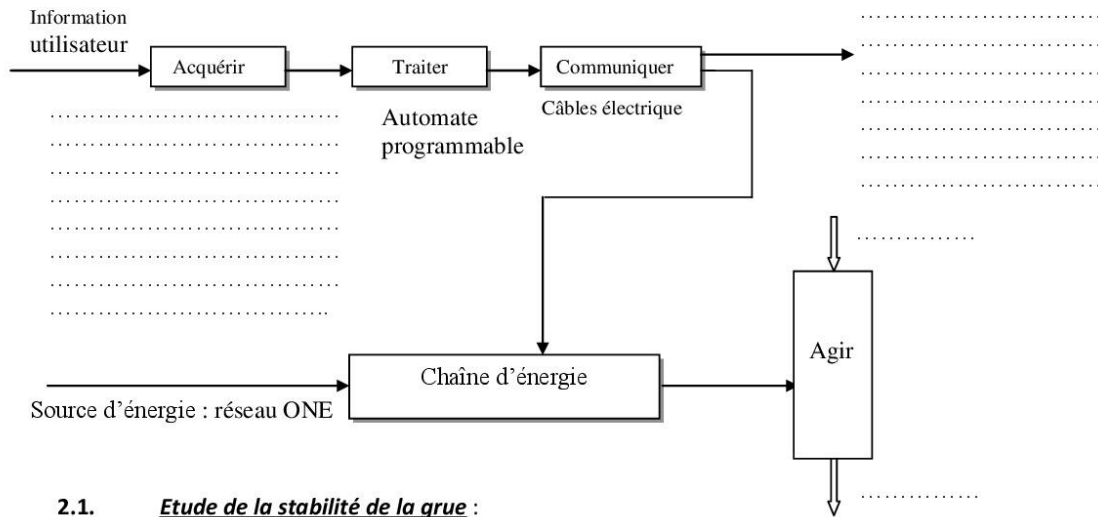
Information utilisateur

Acquérir

Traiter

Communiquer

Automate programmable

Câbles électrique

……………………………………
……………………………………
……………………………………
……………………………………
……………………………………
……………………………………
……………………………………
……………………………………

……………………………
……………………………
……………………………
……………………………
……………………………
……………………………
……………………………

……………

Agir

Chaîne d’énergie

Source d’énergie : réseau ONE

……………

2.1. Etude de la stabilité de la grue :